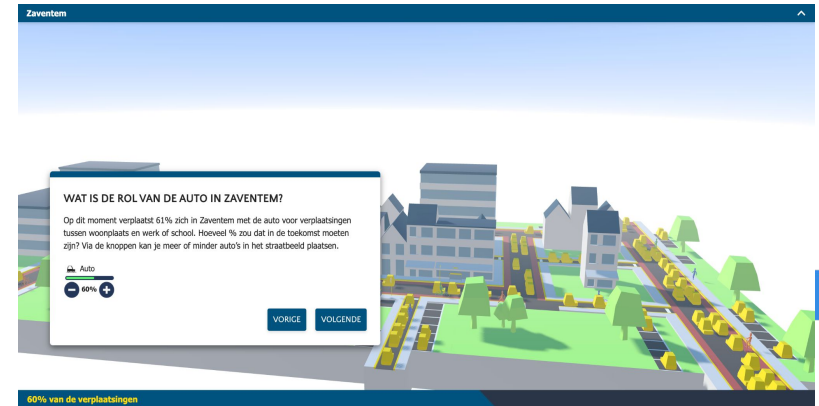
Zaventem

WAT IS DE ROL VAN DE AUTO IN ZAVENTEM?

Op dit moment verplaatst 61% zich in Zaventem met de auto voor verplaatsingen tussen woonplaats en werk of school. Hoeveel % zou dat in de toekomst moeten zijn? Via de knoppen kan je meer of minder auto's in het straatbeeld plaatsen.

Auto

60%

VORIGE

VOLGENDE

60% van de verplaatsingen